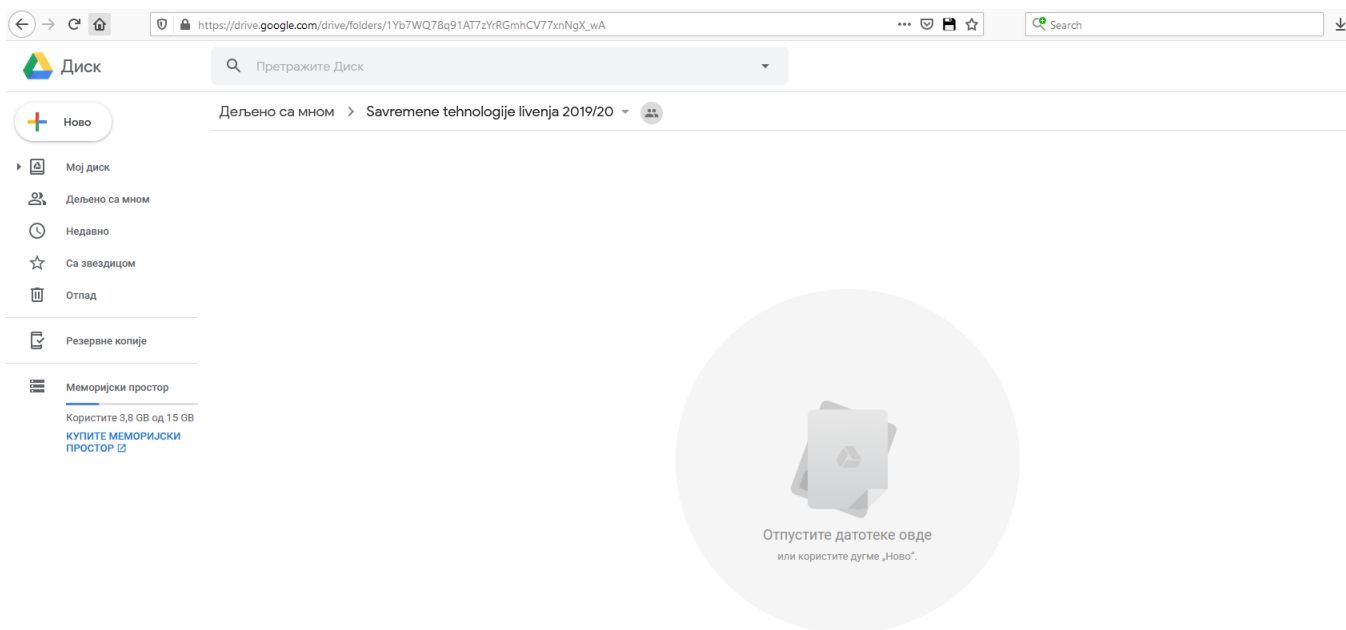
https://drive.google.com/drive/folders/1Yb7WQ78q91AT7zYrRGmhCV77xnNgX_wA

Search

Диск

Претражите Диск

Ново

Дељено са мном > Savremene tehnologije livenja 2019/20

Мој диск

Дељено са мном

Недавно

Са звездицом

Отпад

Резервне копије

Меморијски простор

Користите 3,8 GB од 15 GB

КУПИТЕ МЕМОРИЈСКИ ПРОСТОР

Отпустите датотеке овде

или користите дугме „Ново".